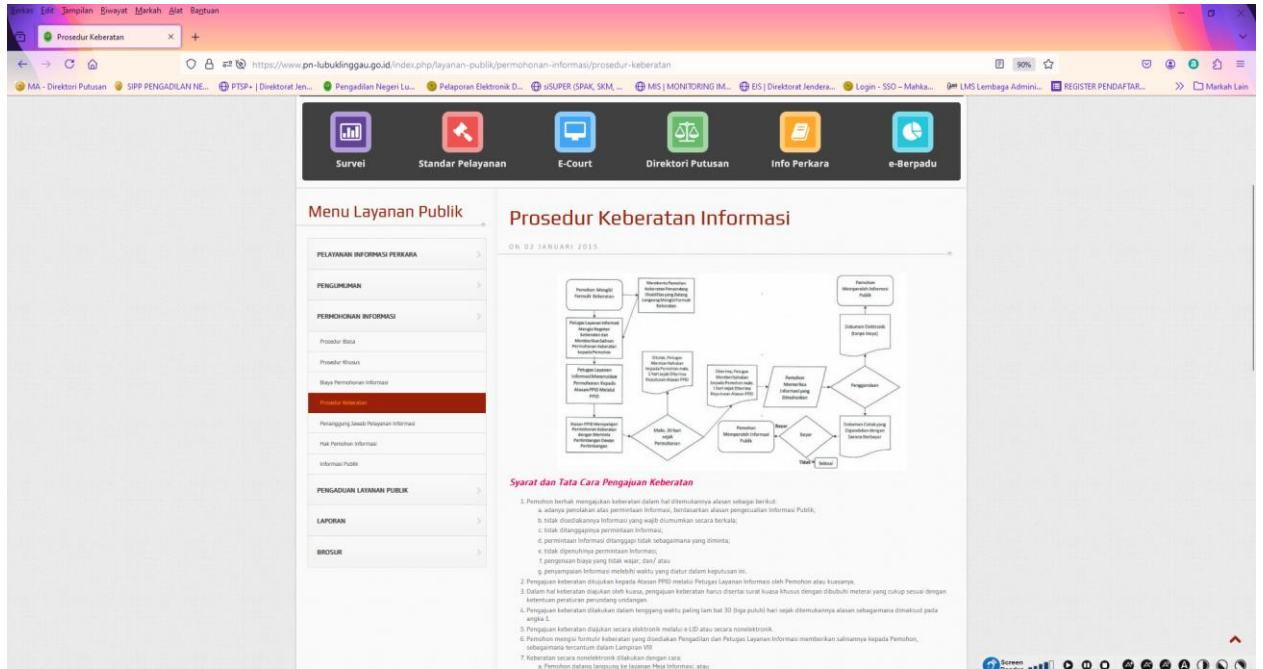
Berkas Edit Tampilan Riwayat Markah Alat Bantuan

Prosedur Keberatan

https://www.pn-lubuklinggau.go.id/index.php/layanan-publik/permohonan-informasi/prosedur-keberatan

90%

MA - Direktori Putusan | SIPP PENGADILAN NE... | PTSP+ | Direktorat Jen... | Pengadilan Negeri Lu... | Pelaporan Elektronik D... | siSUPER (SPAK, SKM, ... | MIS | MONITORING IM... | EIS | Direktorat Jendera... | Login - SSO – Mahka... | LMS Lembaga Admini... | REGISTER PENDAFTAR... | Markah Lain

Survei | Standar Pelayanan | E-Court | Direktori Putusan | Info Perkara | e-Berpadu

Menu Layanan Publik

PELAYANAN INFORMASI PERKARA
PENGUMUMAN
PERMOHONAN INFORMASI
Prosedur Biasa
Prosedur Khusus
Biaya Permohonan Informasi
Prosedur Keberatan
Penanggung Jawab Pelayanan Informasi
Hak Pemohon Informasi
Informasi Publik
PENGADUAN LAYANAN PUBLIK
LAPORAN
BROSUR

Prosedur Keberatan Informasi

ON 02 JANUARI 2015

Pemohon Mengisi Formulir Keberatan
Menerima Pemohon Keberatan Penanda yang Ditentukan Petugas yang Menangani Formulir Keberatan
Petugas Layanan Informasi Mengisi Register Keberatan dan Memberikan Salinan Permohonan Keberatan kepada Pemohon
Petugas Layanan Informasi Meneruskan Permohonan Kepada Atasan PPID Melalui PPID
Atasan PPID Memproses Permohonan Keberatan dengan Meminta Pertimbangan Dasan Pertimbangan
Maks. 30 hari sejak Permohonan
Ditolak, Petugas Memberitahukan kepada Pemohon maks. 1 hari sejak Ditolaknya Keputusan Atasan PPID
Diterima, Petugas Memberitahukan kepada Pemohon maks. 1 hari sejak Diterima Keputusan Atasan PPID
Pemohon Memeriksa Informasi yang Dikehendaki
Pemohon Mengambil Informasi Publik
Bayar
Tidak
Selesai
Penggandaan
Dokumen Elektronik (tanpa biaya)
Dokumen Cetak yang Digandakan dengan Sarana Berbayar
Pemohon Menerima Informasi Publik

Syarat dan Tata Cara Pengajuan Keberatan

1. Pemohon berhak mengajukan keberatan dalam hal ditemukannya alasan sebagai berikut:
a. adanya penolakan atas permintaan Informasi, berdasarkan alasan pengecualian Informasi Publik;
b. tidak disediakannya Informasi yang wajib diumumkan secara berkala;
c. tidak ditanggapinya permintaan Informasi;
d. permintaan Informasi ditanggapi tidak sebagaimana yang diminta;
e. tidak dipenuhinya permintaan Informasi;
f. pengenaan biaya yang tidak wajar; dan/ atau
g. penyampaian Informasi melebihi waktu yang diatur dalam keputusan ini.
2. Pengajuan keberatan ditujukan kepada Atasan PPID melalui Petugas Layanan Informasi oleh Pemohon atau kuasanya.
3. Dalam hal keberatan diajukan oleh kuasa, pengajuan keberatan harus disertai surat kuasa khusus dengan dibubuhi meterai yang cukup sesuai dengan ketentuan peraturan perundang-undangan.
4. Pengajuan keberatan dilakukan dalam tenggang waktu paling lam bat 30 (tiga puluh) hari sejak ditemukannya alasan sebagaimana dimaksud pada angka 1.
5. Pengajuan keberatan diajukan secara elektronik melalui e-LID atau secara nonelektronik.
6. Pemohon mengisi formulir keberatan yang disediakan Pengadilan dan Petugas Layanan Informasi memberikan salinannya kepada Pemohon, sebagaimana tercantum dalam Lampiran VIII
7. Keberatan secara nonelektronik dilakukan dengan cara:
a. Pemohon datang langsung ke layanan Meja Informasi; atau